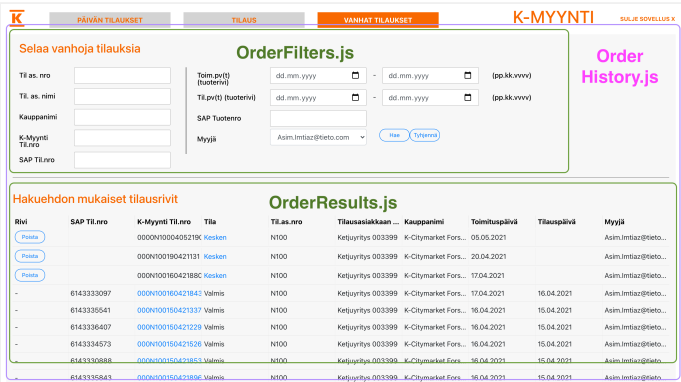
K

PÄIVÄN TILAUKSET TILAUS VANHAT TILAUKSET

K-MYYNTI SULJE SOVELLUS X

Selaa vanhoja tilauksia

OrderFilters.js

Order History.js

Til as. nro

Til. as. nimi

Kauppanimi

K-Myynti Til.nro

SAP Til.nro

Toim.pv(t) (tuoterivi) dd.mm.yyyy - dd.mm.yyyy (pp.kk.vvvv)

Til.pv(t) (tuoterivi) dd.mm.yyyy - dd.mm.yyyy (pp.kk.vvvv)

SAP Tuotenro

Myyjä Asim.Imtiaz@tieto.com

Hae Tyhjennä

Hakuehdon mukaiset tilausrivit

OrderResults.js

| Rivi | SAP Til.nro | K-Myynti Til.nro | Tila | Til.as.nro | Tilausasiakkaan ... | Kauppanimi | Toimituspäivä | Tilauspäivä | Myyjä |
|---|---|---|---|---|---|---|---|---|---|
| Poista | | 0000N1000405219( | Kesken | N100 | Ketjuyritys 003399 | K-Citymarket Fors... | 05.05.2021 | | Asim.Imtiaz@tieto... |
| Poista | | 0000N100190421131 | Kesken | N100 | Ketjuyritys 003399 | K-Citymarket Fors... | 20.04.2021 | | Asim.Imtiaz@tieto... |
| Poista | | 0000N100160421888 | Kesken | N100 | Ketjuyritys 003399 | K-Citymarket Fors... | 17.04.2021 | | Asim.Imtiaz@tieto... |
| - | 6143333097 | 0000N100160421842 | Valmis | N100 | Ketjuyritys 003399 | K-Citymarket Fors... | 17.04.2021 | 16.04.2021 | Asim.Imtiaz@tieto... |
| - | 6143335541 | 0000N100150421337 | Valmis | N100 | Ketjuyritys 003399 | K-Citymarket Fors... | 16.04.2021 | 15.04.2021 | Asim.Imtiaz@tieto... |
| - | 6143336407 | 0000N100150421229 | Valmis | N100 | Ketjuyritys 003399 | K-Citymarket Fors... | 16.04.2021 | 15.04.2021 | Asim.Imtiaz@tieto... |
| - | 6143334573 | 0000N100150421526 | Valmis | N100 | Ketjuyritys 003399 | K-Citymarket Fors... | 16.04.2021 | 15.04.2021 | Asim.Imtiaz@tieto... |
| - | 6143330888 | 0000N100150421853 | Valmis | N100 | Ketjuyritys 003399 | K-Citymarket Fors... | 16.04.2021 | 15.04.2021 | Asim.Imtiaz@tieto... |
| - | 6143335843 | 0000N100150421896 | Valmis | N100 | Ketjuyritys 003399 | K-Citymarket Fors... | 16.04.2021 | 15.04.2021 | Asim.Imtiaz@tieto... |